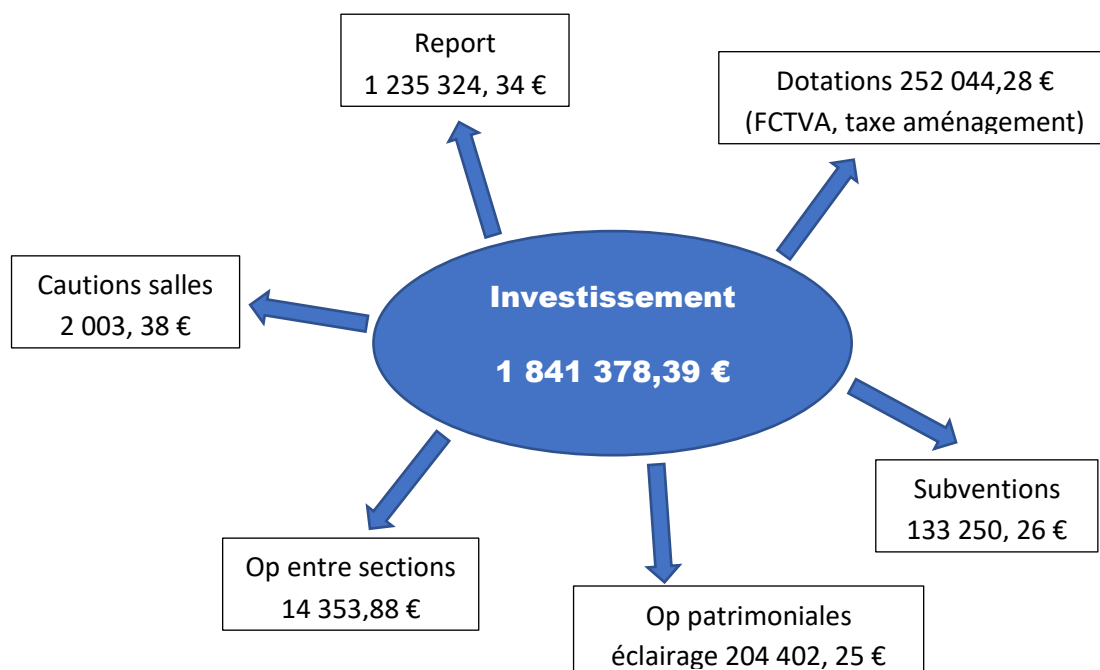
Report
1 235 324, 34 €

Dotations 252 044,28 €
(FCTVA, taxe aménagement)

Cautions salles
2 003, 38 €

Investissement

1 841 378,39 €

Subventions
133 250, 26 €

Op entre sections
14 353,88 €

Op patrimoniales
éclairage 204 402, 25 €